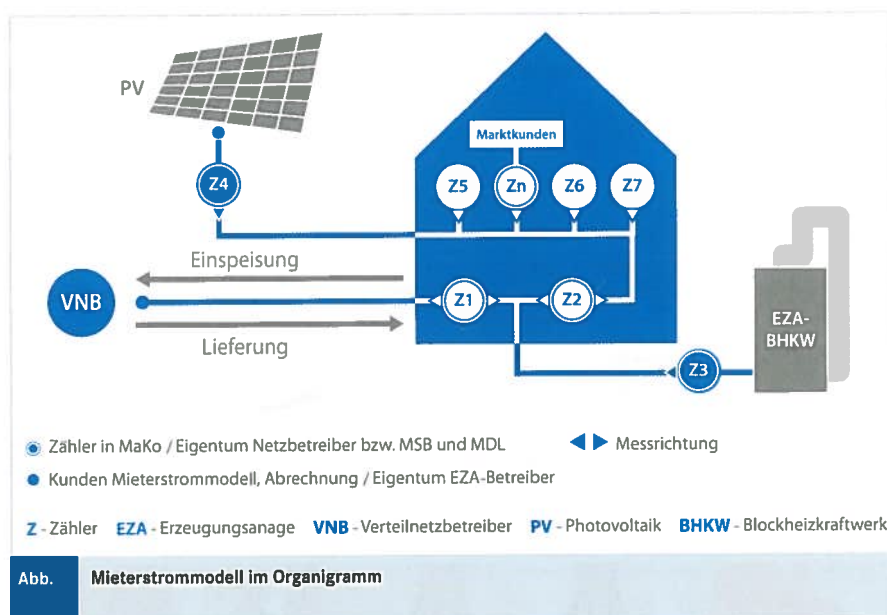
PV

Marktkunden

Z4

Z5

Zn

Z6

Z7

Einspeisung

VNB

Z1

Z2

Lieferung

EZA-BHKW

Z3

Zähler in MaKo / Eigentum Netzbetreiber bzw. MSB und MDL

Messrichtung

Kunden Mieterstrommodell, Abrechnung / Eigentum EZA-Betreiber

Z - Zähler EZA - Erzeugungsanage VNB - Verteilnetzbetreiber PV - Photovoltaik BHKW - Blockheizkraftwerk

Abb. Mieterstrommodell im Organigramm